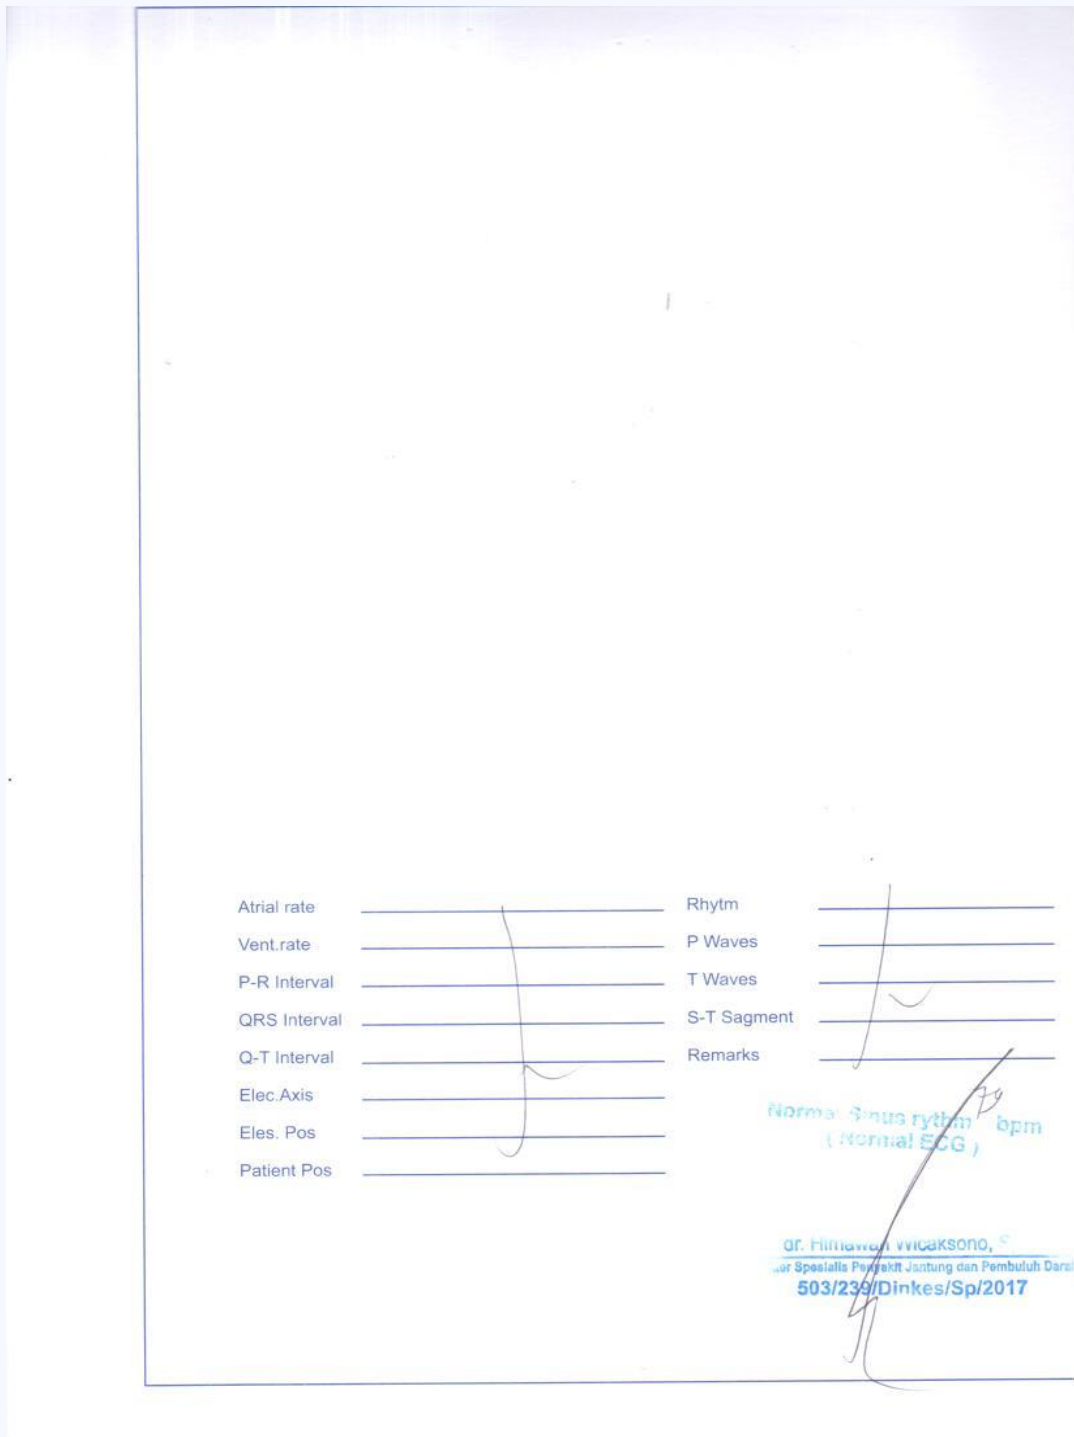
Atrial rate

Vent.rate

P-R Interval

QRS Interval

Q-T Interval

Elec.Axis

Eles. Pos

Patient Pos

Rhytm

P Waves

T Waves

S-T Sagment

Remarks

Normal Sinus rythm 79 bpm
( Normal ECG )

dr. Himawan Wicaksono, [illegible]
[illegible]er Spesialis Penyakit Jantung dan Pembuluh Darah
503/239/Dinkes/Sp/2017